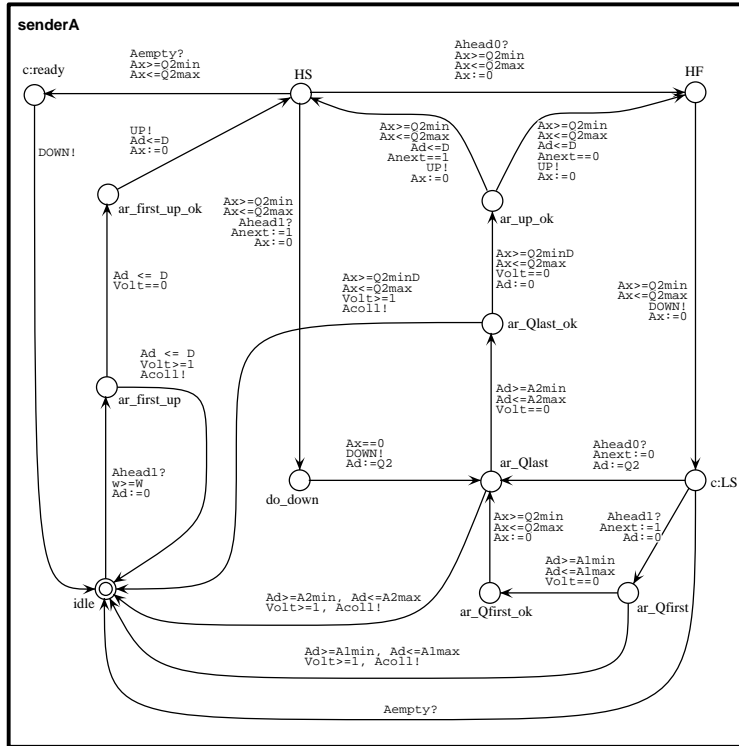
senderA

c:ready

Aempty?
Ax>=Q2min
Ax<=Q2max

HS

Ahead0?
Ax>=Q2min
Ax<=Q2max
Ax:=0

HF

DOWN!

UP!
Ad<=D
Ax:=0

ar_first_up_ok

Ax>=Q2min
Ax<=Q2max
Ad<=D
Anext==1
UP!
Ax:=0

Ax>=Q2min
Ax<=Q2max
Ad<=D
Anext==0
UP!
Ax:=0

ar_up_ok

Ax>=Q2min
Ax<=Q2max
Ahead1?
Anext:=1
Ax:=0

Ad <= D
Volt==0

Ax>=Q2minD
Ax<=Q2max
Volt>=1
Acoll!

Ax>=Q2minD
Ax<=Q2max
Volt==0
Ad:=0

ar_Qlast_ok

Ax>=Q2min
Ax<=Q2max
DOWN!
Ax:=0

Ad <= D
Volt>=1
Acoll!

ar_first_up

Ad>=A2min
Ad<=A2max
Volt==0

Ahead1?
w>=W
Ad:=0

Ax==0
DOWN!
Ad:=Q2

Ahead0?
Anext:=0
Ad:=Q2

do_down

ar_Qlast

c:LS

Ax>=Q2min
Ax<=Q2max
Ax:=0

Ahead1?
Anext:=1
Ad:=0

Ad>=A1min
Ad<=A1max
Volt==0

idle

Ad>=A2min, Ad<=A2max
Volt>=1, Acoll!

ar_Qfirst_ok

ar_Qfirst

Ad>=A1min, Ad<=A1max
Volt>=1, Acoll!

Aempty?